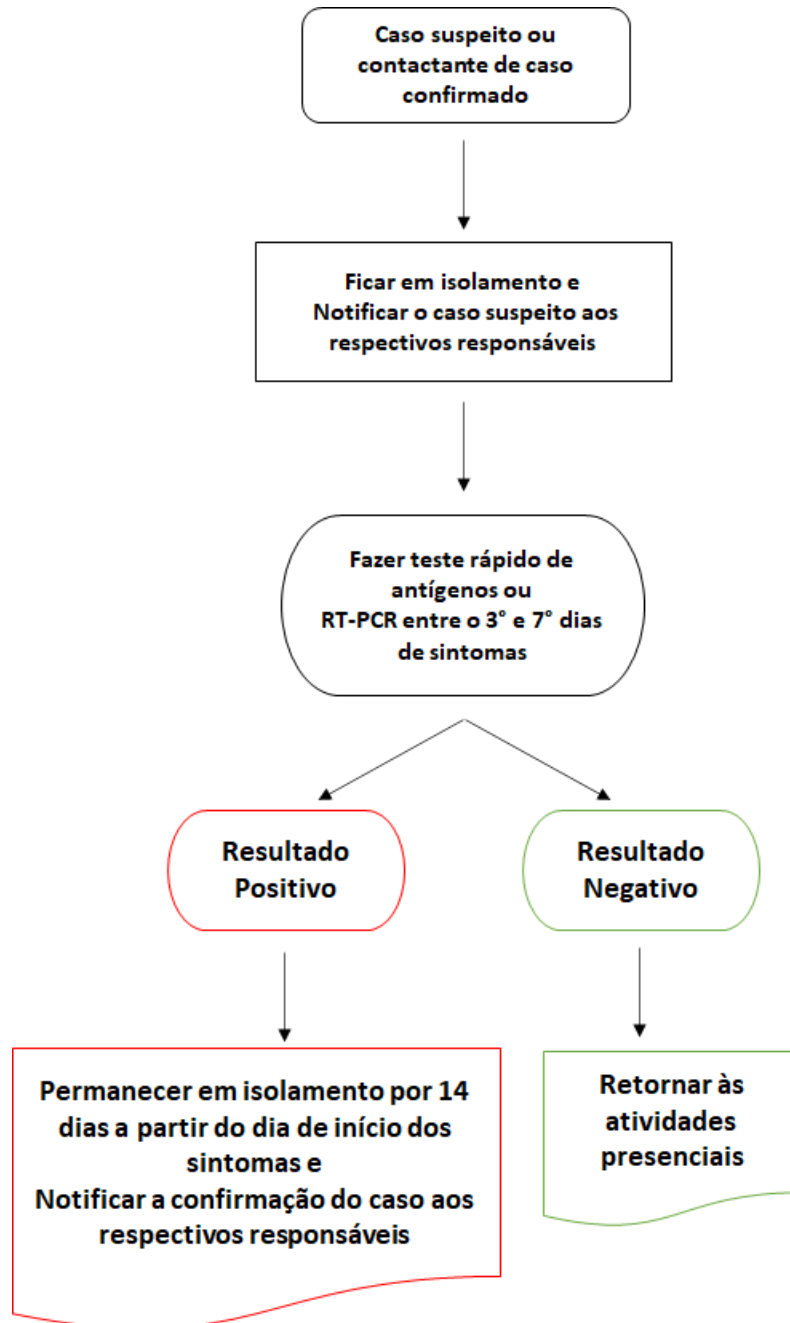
Caso suspeito ou contactante de caso confirmado

Ficar em isolamento e Notificar o caso suspeito aos respectivos responsáveis

Fazer teste rápido de antígenos ou RT-PCR entre o 3° e 7° dias de sintomas

Resultado Positivo

Resultado Negativo

Permanecer em isolamento por 14 dias a partir do dia de início dos sintomas e Notificar a confirmação do caso aos respectivos responsáveis

Retornar às atividades presenciais